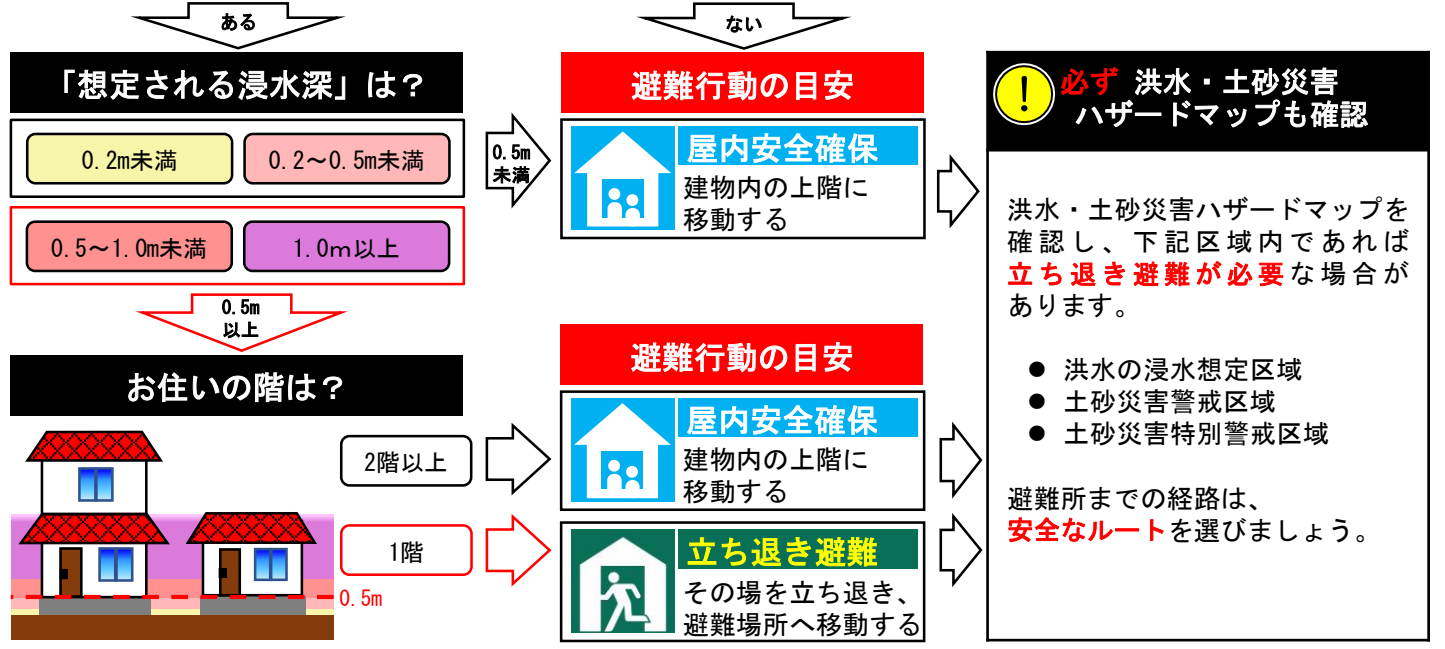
ある

ない

「想定される浸水深」は？

0.2m未満

0.2～0.5m未満

0.5～1.0m未満

1.0m以上

0.5m 未満

避難行動の目安

屋内安全確保

建物内の上階に移動する

!

必ず 洪水・土砂災害ハザードマップも確認

洪水・土砂災害ハザードマップを確認し、下記区域内であれば立ち退き避難が必要な場合があります。

● 洪水の浸水想定区域
● 土砂災害警戒区域
● 土砂災害特別警戒区域

避難所までの経路は、安全なルートを選びましょう。

0.5m 以上

お住いの階は？

避難行動の目安

2階以上

屋内安全確保

建物内の上階に移動する

1階

立ち退き避難

その場を立ち退き、避難場所へ移動する

0.5m